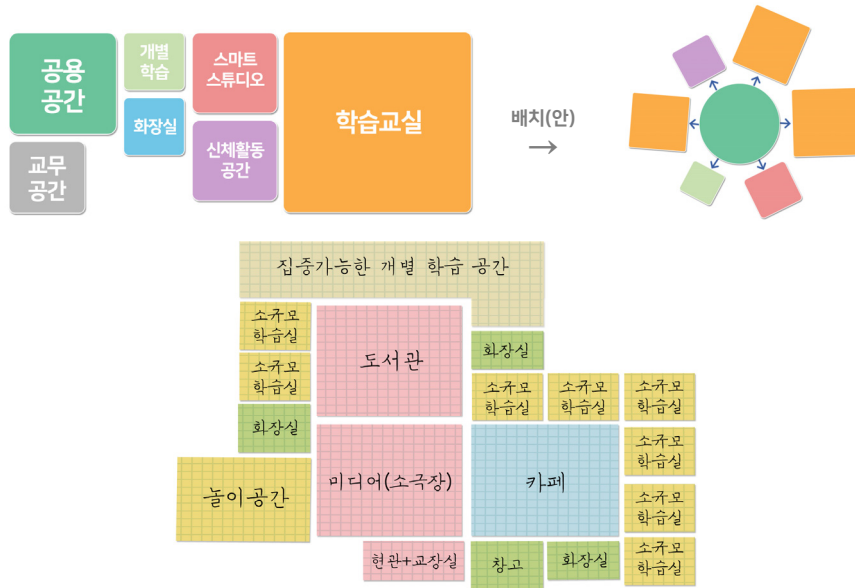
공용 공간

교무 공간

개별 학습

화장실

스마트 스튜디오

신체활동 공간

학습교실

배치(안)

→

집중가능한 개별 학습 공간

소규모 학습실

소규모 학습실

화장실

도서관

미디어(소극장)

놀이공간

현관+교장실

화장실

소규모 학습실

소규모 학습실

소규모 학습실

소규모 학습실

소규모 학습실

소규모 학습실

카페

참고

화장실